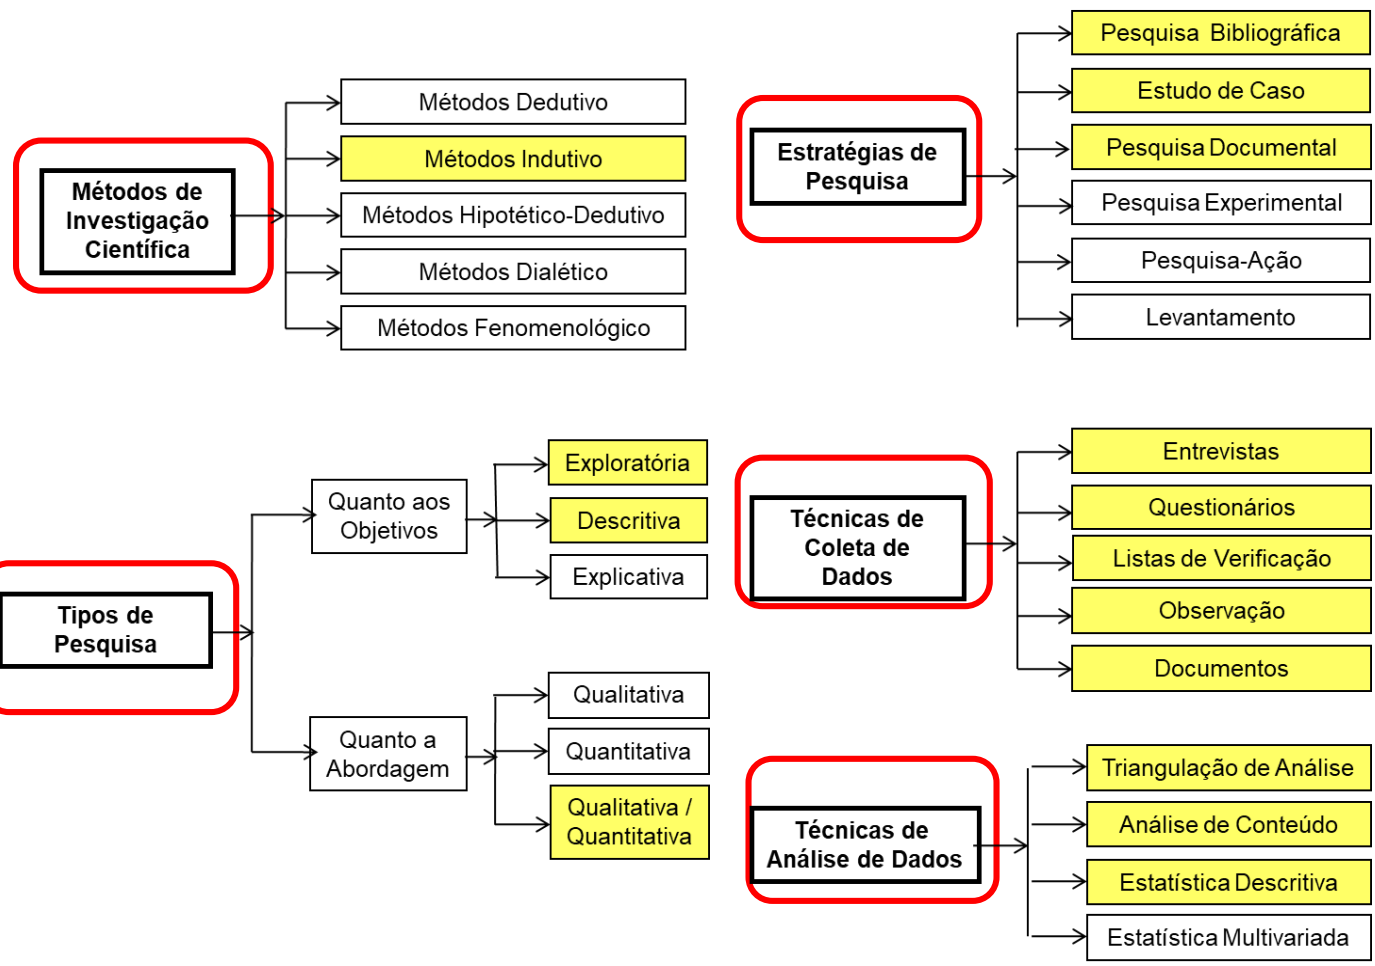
Métodos de Investigação Científica

Métodos Dedutivo
Métodos Indutivo
Métodos Hipotético-Dedutivo
Métodos Dialético
Métodos Fenomenológico

Estratégias de Pesquisa

Pesquisa Bibliográfica
Estudo de Caso
Pesquisa Documental
Pesquisa Experimental
Pesquisa-Ação
Levantamento

Tipos de Pesquisa

Quanto aos Objetivos
Exploratória
Descritiva
Explicativa

Quanto a Abordagem
Qualitativa
Quantitativa
Qualitativa / Quantitativa

Técnicas de Coleta de Dados

Entrevistas
Questionários
Listas de Verificação
Observação
Documentos

Técnicas de Análise de Dados

Triangulação de Análise
Análise de Conteúdo
Estatística Descritiva
Estatística Multivariada